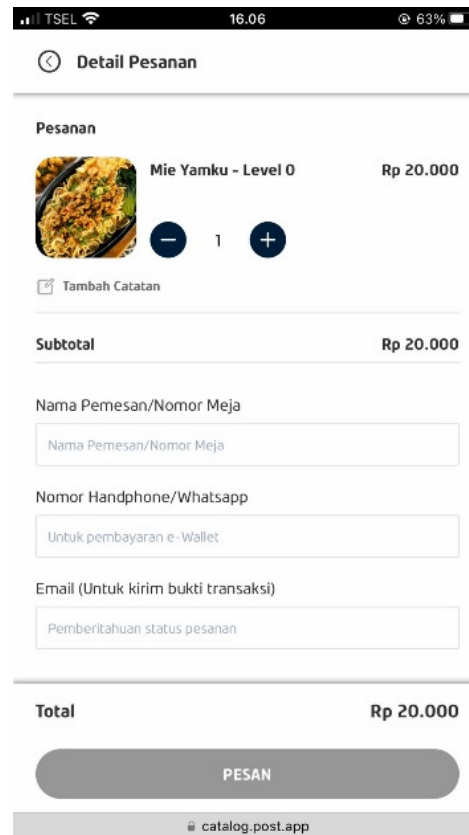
TSEL 16.06 63%

Detail Pesanan

Pesanan

Mie Yamku - Level 0

Rp 20.000

1

Tambah Catatan

Subtotal

Rp 20.000

Nama Pemesan/Nomor Meja

Nama Pemesan/Nomor Meja

Nomor Handphone/Whatsapp

Untuk pembayaran e-Wallet

Email (Untuk kirim bukti transaksi)

Pemberitahuan status pesanan

Total

Rp 20.000

PESAN

catalog.post.app